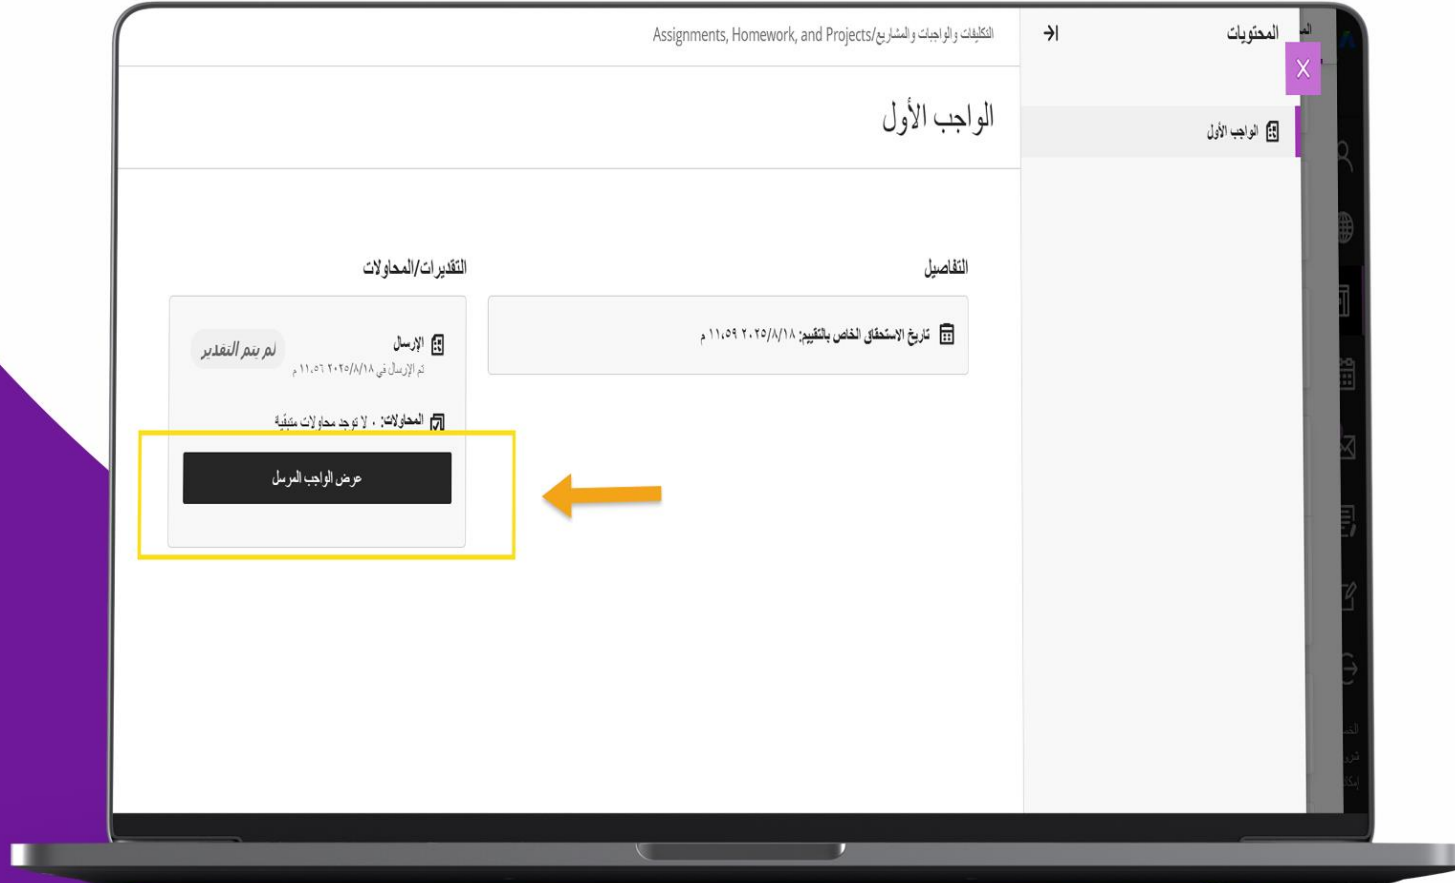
المحتويات
X
الواجب الأول

التكليفات والواجبات والمشاريع/Assignments, Homework, and Projects

الواجب الأول

التفاصيل

تاريخ الاستحقاق الخاص بالتقييم: ٢٠٢٥/٨/١٨ ١١،٥٩ م

التقديرات/المحاولات

الإرسال
تم الإرسال في ٢٠٢٥/٨/١٨ ١١،٥٦ م
لم يتم التقدير

المحاولات: ٠ لا توجد محاولات متبقية

عرض الواجب المرسل